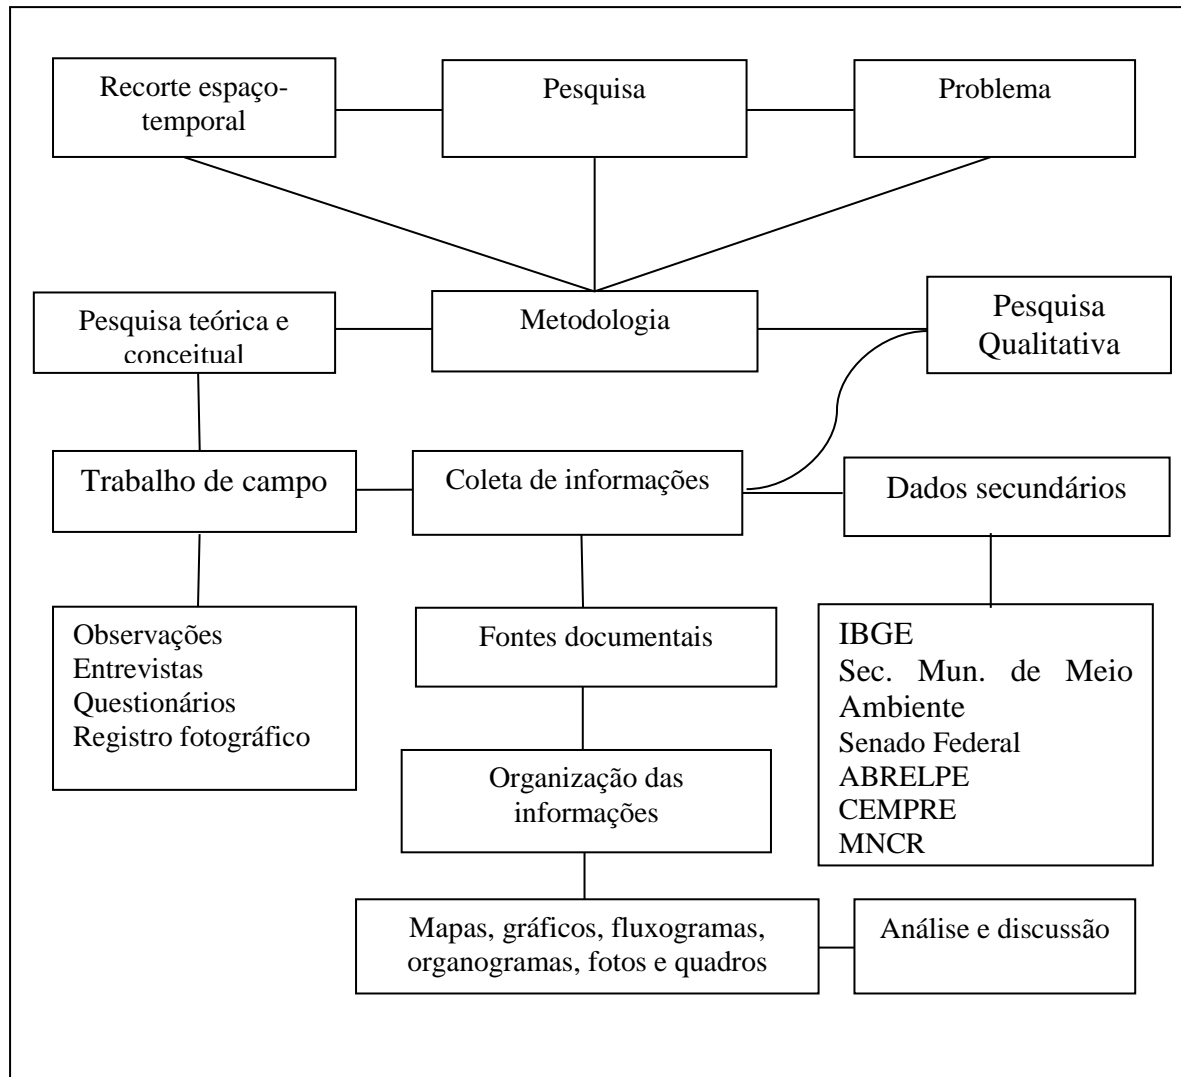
Recorte espaço-temporal

Pesquisa

Problema

Pesquisa teórica e conceitual

Metodologia

Pesquisa Qualitativa

Trabalho de campo

Coleta de informações

Dados secundários

Observações
Entrevistas
Questionários
Registro fotográfico

Fontes documentais

IBGE
Sec. Mun. de Meio Ambiente
Senado Federal
ABRELPE
CEMPRE
MNCR

Organização das informações

Mapas, gráficos, fluxogramas, organogramas, fotos e quadros

Análise e discussão